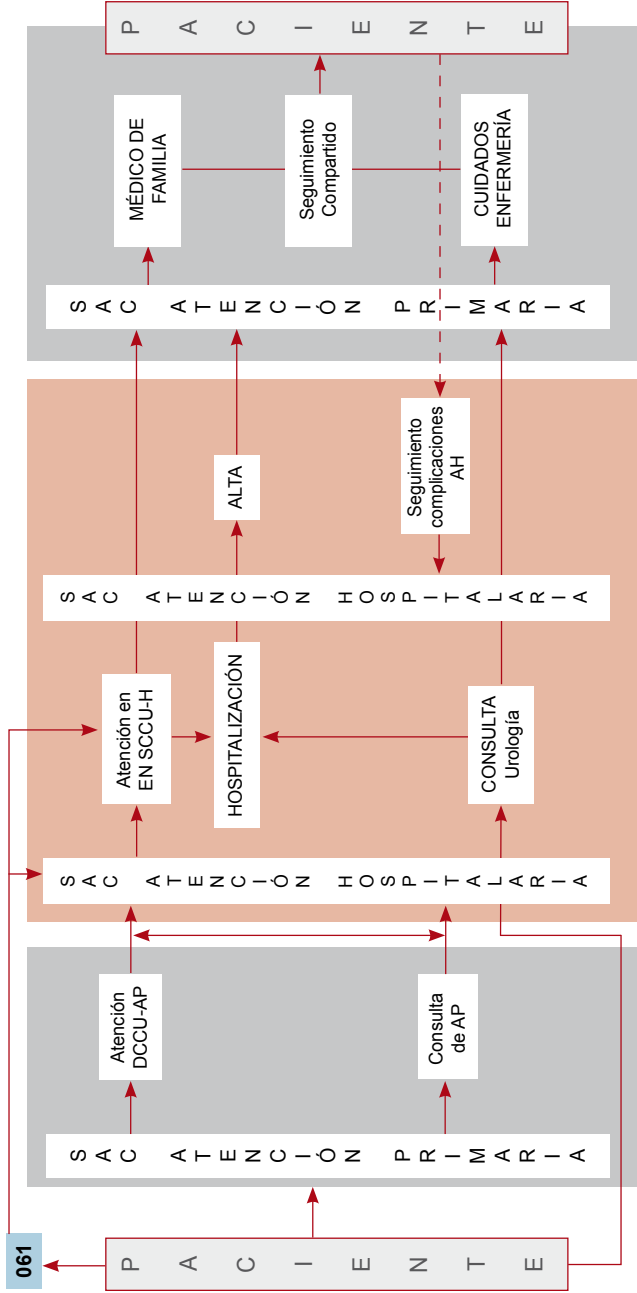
PACIENTE

MÉDICO DE FAMILIA

Seguimiento Compartido

CUIDADOS ENFERMERÍA

SAC ATENCIÓN PRIMARIA

ALTA

Seguimiento complicaciones AH

SAC ATENCIÓN HOSPITALARIA

Atención en EN SCCU-H

HOSPITALIZACIÓN

CONSULTA Urología

SAC ATENCIÓN HOSPITALARIA

Atención DCCU-AP

Consulta de AP

SAC ATENCIÓN PRIMARIA

061

PACIENTE